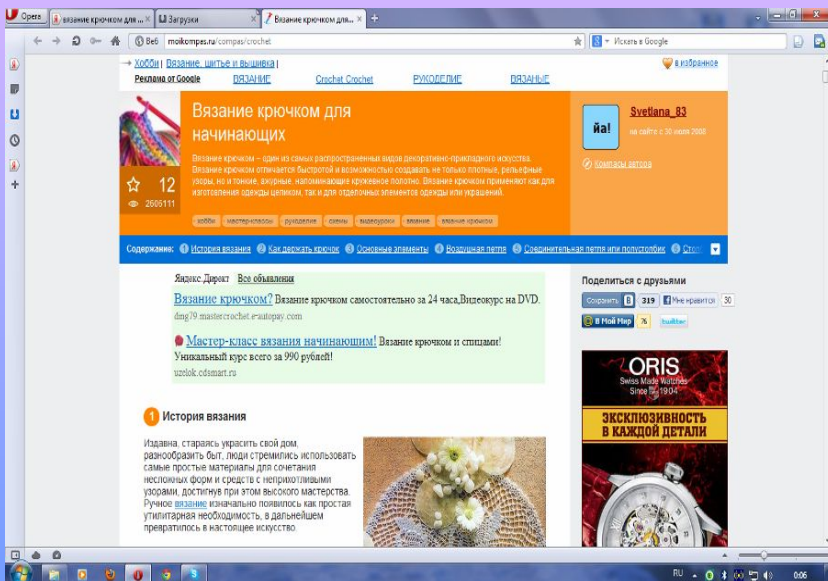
Opera | вязание крючком для ... | Загрузки | Вязание крючком для ... | +

Веб | moikompas.ru/compas/crochet | Искать в Google

→ Хобби | Вязание, шитье и вышивка | | в избранное

Реклама от Google | ВЯЗАНИЕ | Crochet Crochet | РУКОДЕЛИЕ | ВЯЗАНЬЕ

Вязание крючком для начинающих

Вязание крючком – один из самых распространенных видов декоративно-прикладного искусства. Вязание крючком отличается быстротой и возможностью создавать не только плотные, рельефные узоры, но и тонкие, ажурные, напоминающие кружевное полотно. Вязание крючком применяют как для изготовления одежды целиком, так и для отделочных элементов одежды или украшений.

12

2606111

хобби | мастер-классы | рукоделие | схемы | видеоуроки | вязание | вязание крючком

йа!

Svetlana_83

на сайте с 30 июля 2008

Компасы автора

Содержание: 1 История вязания 2 Как держать крючок 3 Основные элементы 4 Воздушная петля 5 Соединительная петля или полустолбик 6 Стол

Яндекс.Директ Все объявления

Вязание крючком? Вязание крючком самостоятельно за 24 часа,Видеокурс на DVD.
dmg79.mastercrochet.e-autopay.com

Мастер-класс вязания начинающим! Вязание крючком и спицами!
Уникальный курс всего за 990 рублей!
uzelok.cdsmart.ru

Поделиться с друзьями

Сохранить | В | 319 | Мне нравится | 30

В Мой Мир | 76 | twitter

ORIS
Swiss Made Watches
Since 1904

ЭКСКЛЮЗИВНОСТЬ В КАЖДОЙ ДЕТАЛИ

1 История вязания

Издавна, стараясь украсить свой дом, разнообразить быт, люди стремились использовать самые простые материалы для сочетания несложных форм и средств с неприхотливыми узорами, достигнув при этом высокого мастерства. Ручное вязание изначально появилось как простая утилитарная необходимость, в дальнейшем превратилось в настоящее искусство.

RU 0:06